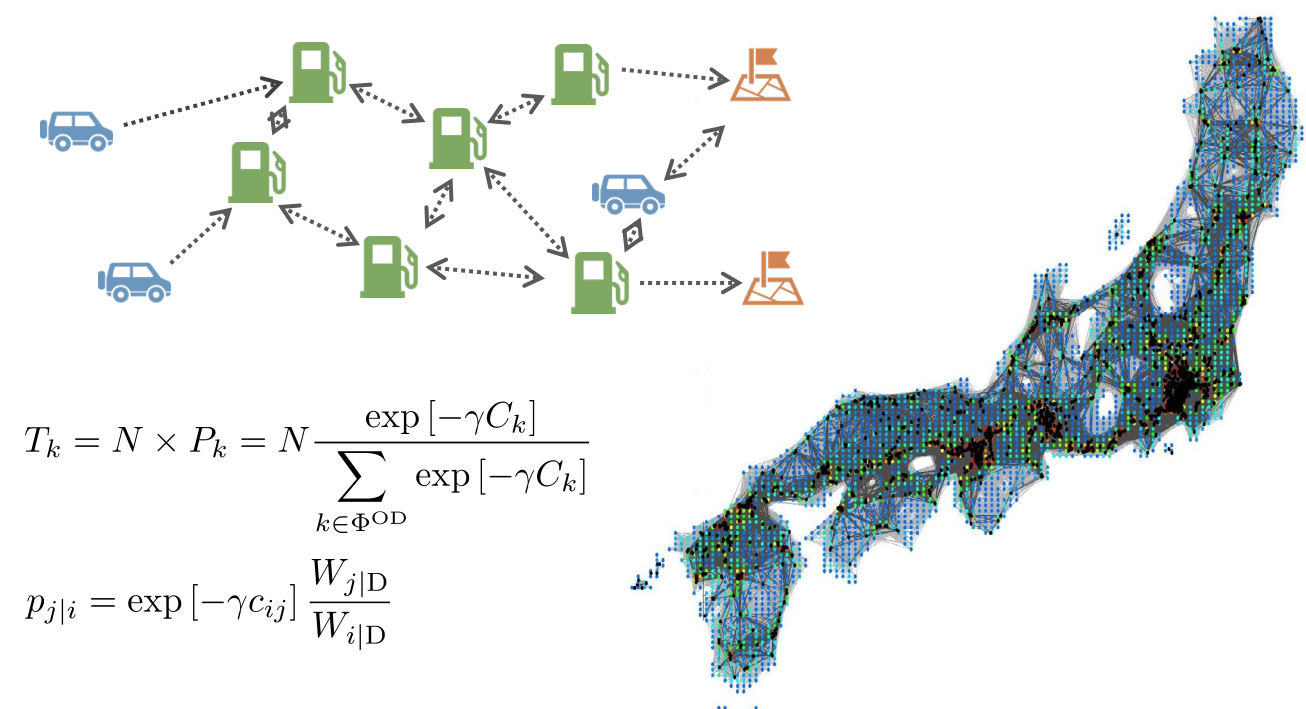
$T_k = N \times P_k = N \frac{\exp\left[-\gamma C_k\right]}{\sum_{k \in \Phi^{\mathrm{OD}}} \exp\left[-\gamma C_k\right]}$

$p_{j|i} = \exp\left[-\gamma c_{ij}\right] \frac{W_{j|\mathrm{D}}}{W_{i|\mathrm{D}}}$